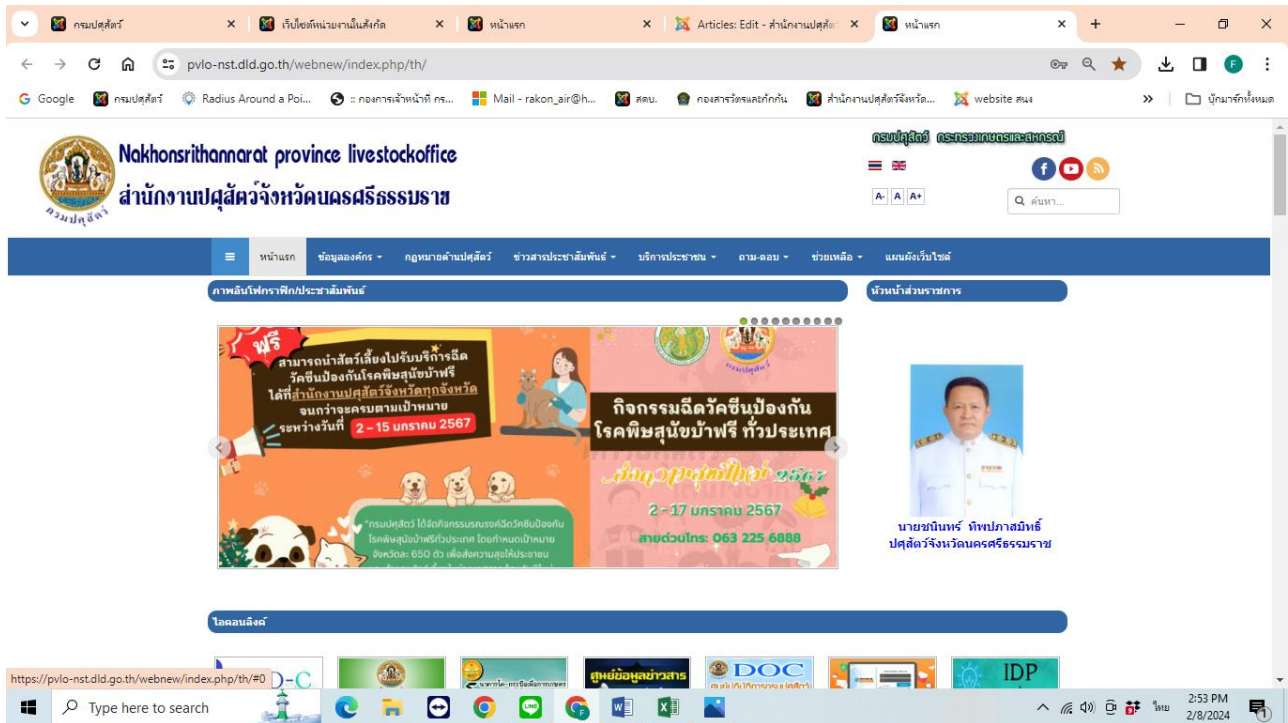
กรมปศุสัตว์ | เว็บไซต์หน่วยงานในสังกัด | หน้าแรก | Articles: Edit - สำนักงานปศุสัตว์ | หน้าแรก

pvlo-nst.dld.go.th/webnew/index.php/th/

Google | กรมปศุสัตว์ | Radius Around a Poi... | :: กองการเจ้าหน้าที่ กร... | Mail - rakon_air@h... | สคบ. | กองสารวัตรและกักกัน | สำนักงานปศุสัตว์จังหวัด... | website สนง | บุ๊กมาร์กทั้งหมด

Nakhonsrithannarat province livestockoffice
สำนักงานปศุสัตว์จังหวัดนครศรีธรรมราช

กรมปศุสัตว์ กระทรวงเกษตรและสหกรณ์

A- A A+

ค้นหา...

หน้าแรก | ข้อมูลองค์กร | กฎหมายด้านปศุสัตว์ | ข่าวสารประชาสัมพันธ์ | บริการประชาชน | ถาม-ตอบ | ช่วยเหลือ | แผนผังเว็บไซต์

ภาพอินโฟกราฟิกประชาสัมพันธ์

หัวหน้าส่วนราชการ

ฟรี สามารถนำสัตว์เลี้ยงไปรับบริการฉีดวัคซีนป้องกันโรคพิษสุนัขบ้าฟรี ได้ที่สำนักงานปศุสัตว์จังหวัดทุกจังหวัด จนกว่าจะครบตามเป้าหมาย ระหว่างวันที่ 2 – 15 มกราคม 2567

กิจกรรมฉีดวัคซีนป้องกันโรคพิษสุนัขบ้าฟรี ทั่วประเทศ

สุขสันต์วันปีใหม่ 2567

2 - 17 มกราคม 2567

สายด่วนโทร: 063 225 6888

"กรมปศุสัตว์ ได้จัดกิจกรรมรณรงค์ฉีดวัคซีนป้องกันโรคพิษสุนัขบ้าฟรีทั่วประเทศ โดยกำหนดเป้าหมายจังหวัดละ 650 ตัว เพื่อส่งความสุขให้ประชาชน

นายชนินทร์ ทิพปภาสมิทธิ์
ปศุสัตว์จังหวัดนครศรีธรรมราช

ไอคอนลิงค์

ศูนย์ข้อมูลข่าวสาร

DOC

IDP

https://pvlo-nst.dld.go.th/webnew/index.php/th/#0

Type here to search

ไทย 2:53 PM 2/8/2024